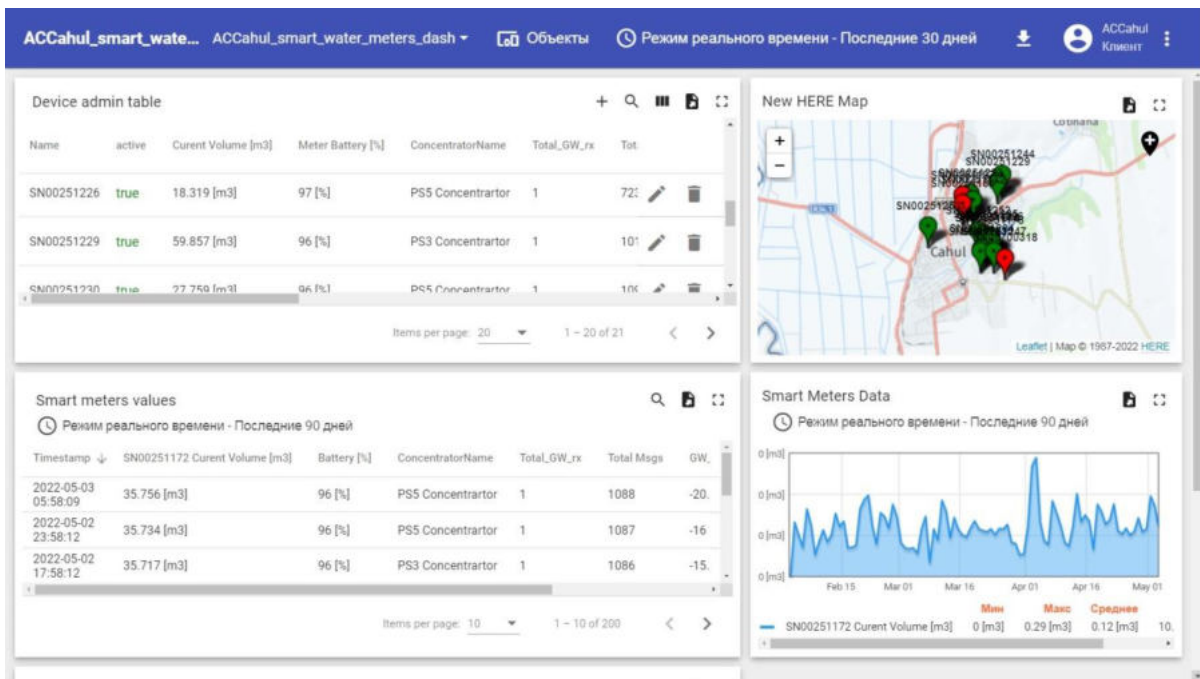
ACCahul_smart_wate... ACCahul_smart_water_meters_dash Объекты Режим реального времени - Последние 30 дней ACCahul Клиент

Device admin table

| Name | active | Curent Volume [m3] | Meter Battery [%] | ConcentratorName | Total_GW_rx | Tot |
|---|---|---|---|---|---|---|
| SN00251226 | true | 18.319 [m3] | 97 [%] | PS5 Concentrartor | 1 | 72 |
| SN00251229 | true | 59.857 [m3] | 96 [%] | PS3 Concentrartor | 1 | 10 |
| SN00251230 | true | 27.759 [m3] | 96 [%] | PS5 Concentrartor | 1 | 10 |

Items per page: 20 1 – 20 of 21

New HERE Map

Cotihana SN00251244 SN00251229 SN00251 Cahul SN00251318

Leaflet | Map © 1987-2022 HERE

Smart meters values

Режим реального времени - Последние 90 дней

| Timestamp | SN00251172 Curent Volume [m3] | Battery [%] | ConcentratorName | Total_GW_rx | Total Msgs | GW_ |
|---|---|---|---|---|---|---|
| 2022-05-03 05:58:09 | 35.756 [m3] | 96 [%] | PS5 Concentrartor | 1 | 1088 | -20. |
| 2022-05-02 23:58:12 | 35.734 [m3] | 96 [%] | PS5 Concentrartor | 1 | 1087 | -16 |
| 2022-05-02 17:58:12 | 35.717 [m3] | 96 [%] | PS3 Concentrartor | 1 | 1086 | -15. |

Items per page: 10 1 – 10 of 200

Smart Meters Data

Режим реального времени - Последние 90 дней

0 [m3]
0 [m3]
0 [m3]
0 [m3]

Feb 15 Mar 01 Mar 16 Apr 01 Apr 16 May 01

Мин Макс Среднее

SN00251172 Curent Volume [m3] 0 [m3] 0.29 [m3] 0.12 [m3] 10.